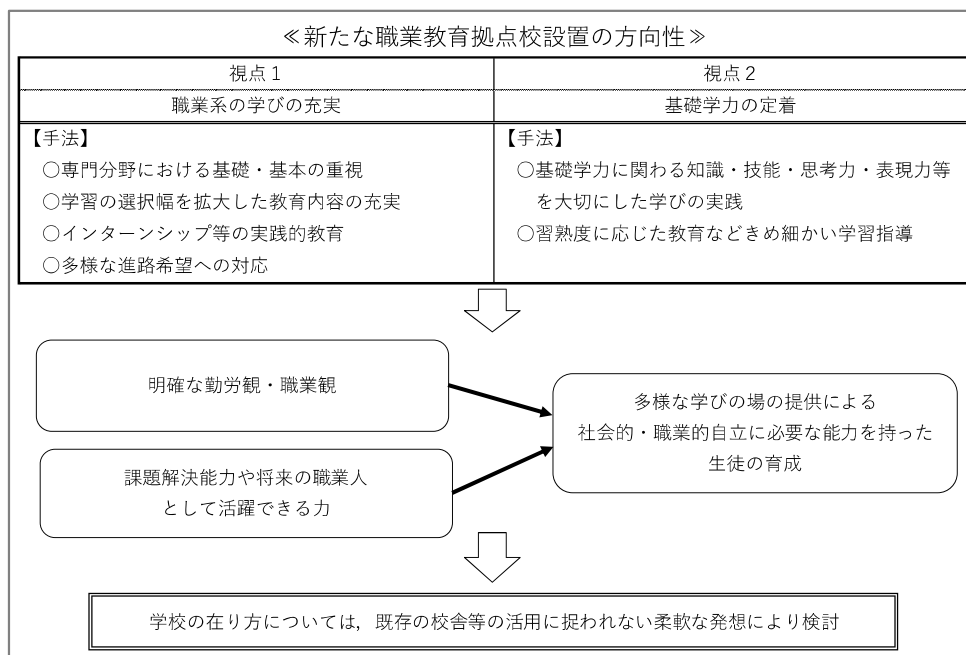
≪新たな職業教育拠点校設置の方向性≫

| 視点１ | 視点２ |
|---|---|
| 職業系の学びの充実 | 基礎学力の定着 |
| 【手法】<br>○専門分野における基礎・基本の重視<br>○学習の選択幅を拡大した教育内容の充実<br>○インターンシップ等の実践的教育<br>○多様な進路希望への対応 | 【手法】<br>○基礎学力に関わる知識・技能・思考力・表現力等を大切にした学びの実践<br>○習熟度に応じた教育などきめ細かい学習指導 |

明確な勤労観・職業観

課題解決能力や将来の職業人として活躍できる力

多様な学びの場の提供による社会的・職業的自立に必要な能力を持った生徒の育成

学校の在り方については，既存の校舎等の活用に捉われない柔軟な発想により検討